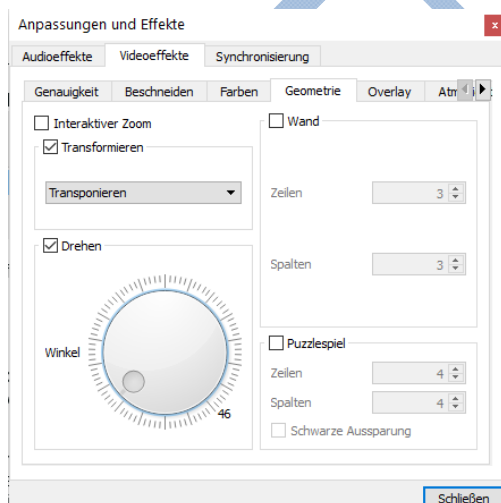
Anpassungen und Effekte

Audioeffekte | Videoeffekte | Synchronisierung

Genauigkeit | Beschneiden | Farben | Geometrie | Overlay | Atm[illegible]

☐ Interaktiver Zoom

☑ Transformieren

Transponieren

☑ Drehen

Winkel

46

☐ Wand

Zeilen 3

Spalten 3

☐ Puzzlespiel

Zeilen 4

Spalten 4

☐ Schwarze Aussparung

Schließen